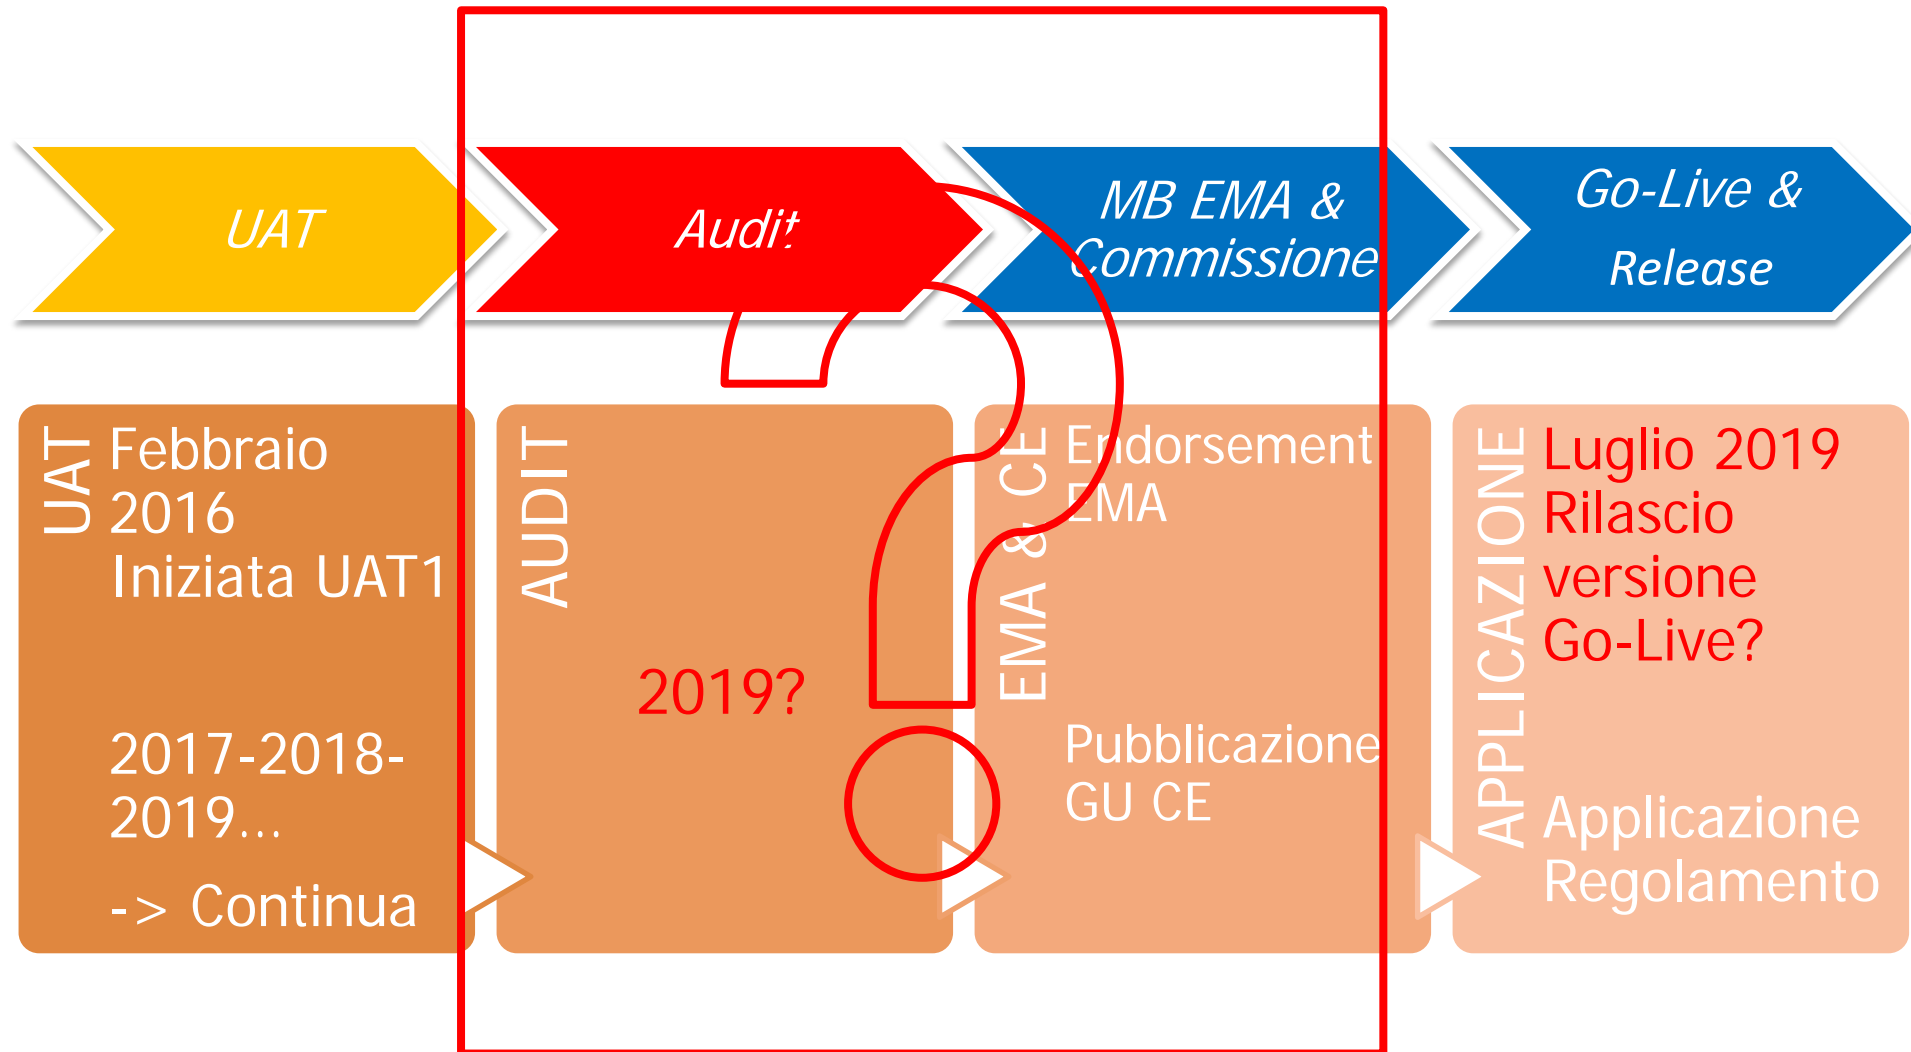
UAT

Audit

MB EMA & Commissione

Go-Live & Release

UAT

Febbraio 2016 Iniziata UAT1

2017-2018-2019...

-> Continua

AUDIT

2019?

EMA & CE

Endorsement EMA

Pubblicazione GU CE

APPLICAZIONE

Luglio 2019 Rilascio versione Go-Live?

Applicazione Regolamento